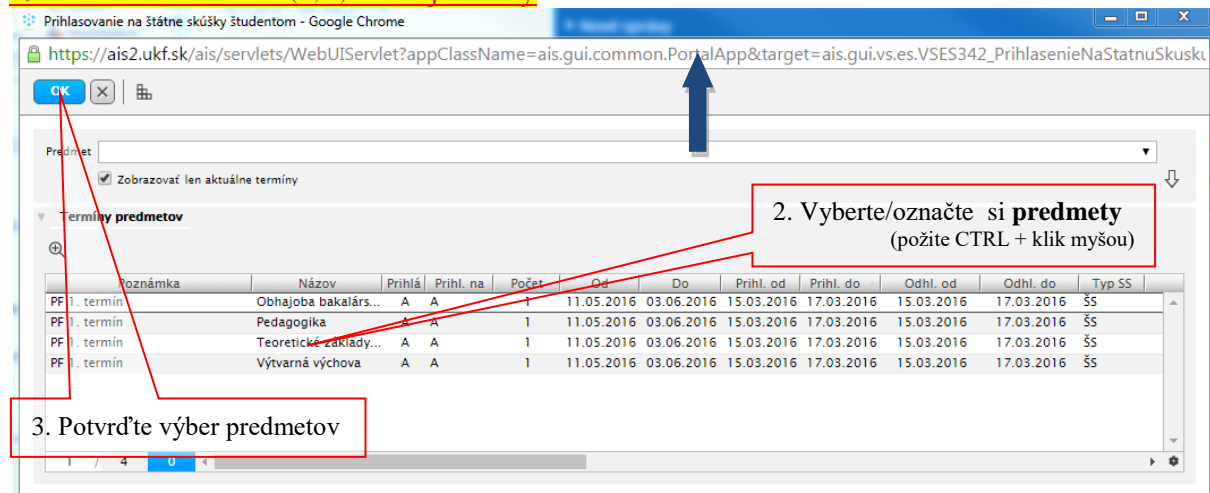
Prihlasovanie na štátne skúšky študentom - Google Chrome

https://ais2.ukf.sk/ais/servlets/WebUIServlet?appClassName=ais.gui.common.PortalApp&target=ais.gui.vs.es.VSES342_PrihlasenieNaStatnuSkusku

OK

Predmet

Zobrazovať len aktuálne termíny

Termíny predmetov

2. Vyberte/označte si **predmety**
(požite CTRL + klik myšou)

| Poznámka | Názov | Prihlá | Prihl. na | Počet | Od | Do | Prihl. od | Prihl. do | Odhl. od | Odhl. do | Typ SS |
|---|---|---|---|---|---|---|---|---|---|---|---|
| PF 1. termín | Obhajoba bakalárs... | A | A | 1 | 11.05.2016 | 03.06.2016 | 15.03.2016 | 17.03.2016 | 15.03.2016 | 17.03.2016 | ŠS |
| PF 1. termín | Pedagogika | A | A | 1 | 11.05.2016 | 03.06.2016 | 15.03.2016 | 17.03.2016 | 15.03.2016 | 17.03.2016 | ŠS |
| PF 1. termín | Teoretické základy... | A | A | 1 | 11.05.2016 | 03.06.2016 | 15.03.2016 | 17.03.2016 | 15.03.2016 | 17.03.2016 | ŠS |
| PF 1. termín | Výtvarná výchova | A | A | 1 | 11.05.2016 | 03.06.2016 | 15.03.2016 | 17.03.2016 | 15.03.2016 | 17.03.2016 | ŠS |

3. Potvrďte výber predmetov

1 / 4 0